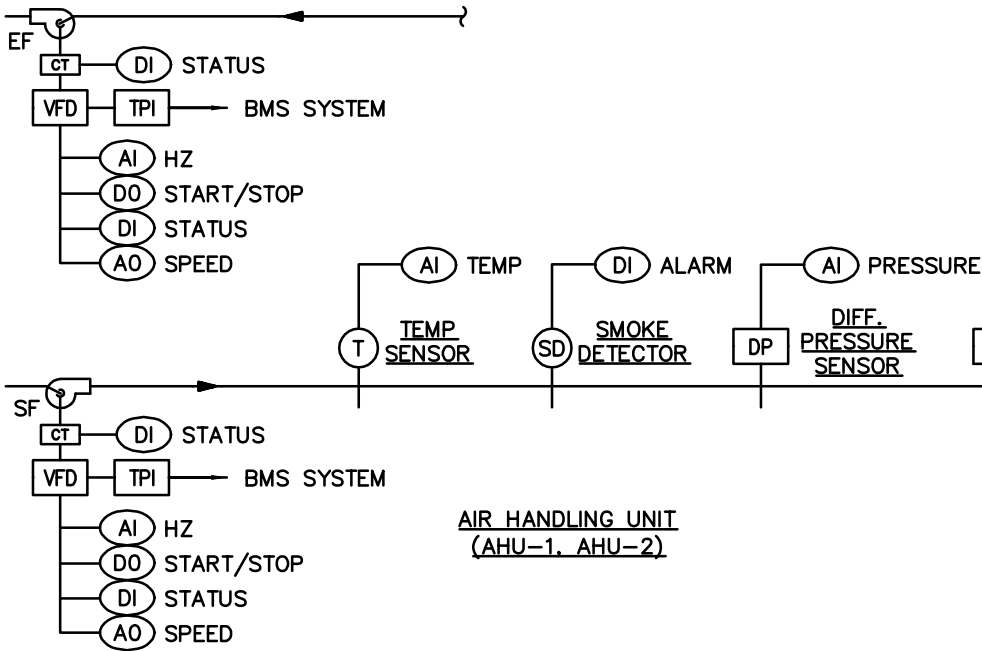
EF

CT DI STATUS

VFD TPI BMS SYSTEM

AI HZ

DO START/STOP

DI STATUS

AO SPEED

AI TEMP

DI ALARM

AI PRESSURE

T TEMP SENSOR

SD SMOKE DETECTOR

DP DIFF. PRESSURE SENSOR

SF

CT DI STATUS

VFD TPI BMS SYSTEM

AI HZ

DO START/STOP

DI STATUS

AO SPEED

AIR HANDLING UNIT (AHU–1, AHU–2)